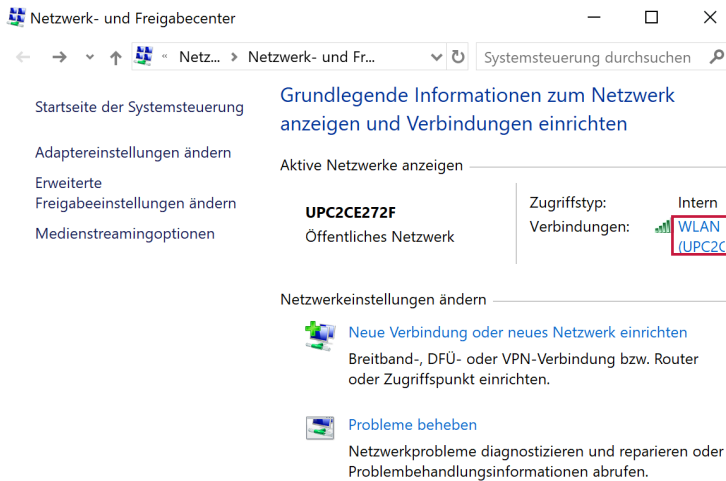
Netzwerk- und Freigabecenter

« Netz... › Netzwerk- und Fr...

Systemsteuerung durchsuchen

Startseite der Systemsteuerung

Adaptereinstellungen ändern

Erweiterte Freigabeeinstellungen ändern

Medienstreamingoptionen

Grundlegende Informationen zum Netzwerk anzeigen und Verbindungen einrichten

Aktive Netzwerke anzeigen

UPC2CE272F
Öffentliches Netzwerk

Zugriffstyp: Intern
Verbindungen: WLAN (UPC2C

Netzwerkeinstellungen ändern

Neue Verbindung oder neues Netzwerk einrichten
Breitband-, DFÜ- oder VPN-Verbindung bzw. Router oder Zugriffspunkt einrichten.

Probleme beheben
Netzwerkprobleme diagnostizieren und reparieren oder Problembehandlungsinformationen abrufen.